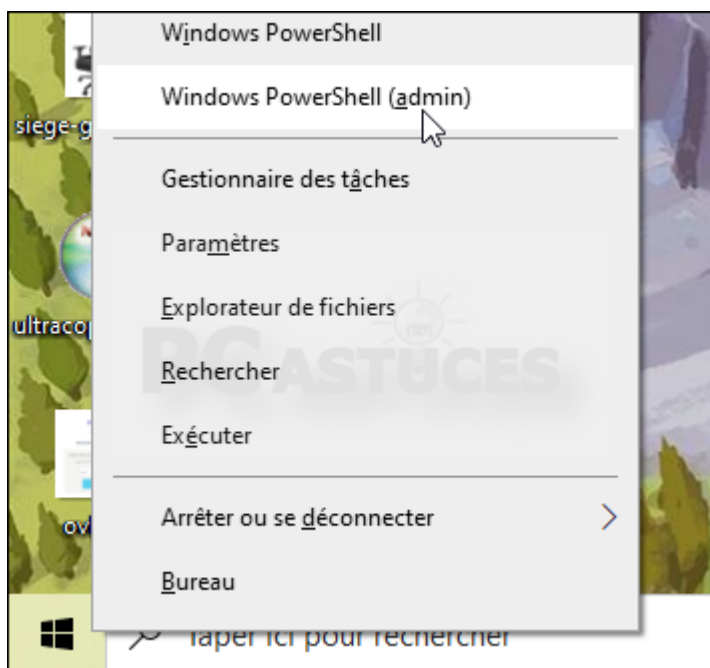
Windows PowerShell
Windows PowerShell (admin)
Gestionnaire des tâches
Paramètres
Explorateur de fichiers
Rechercher
Exécuter
Arrêter ou se déconnecter
Bureau

siege-g
ultracop
ov

PC ASTUCES

Taper ici pour rechercher